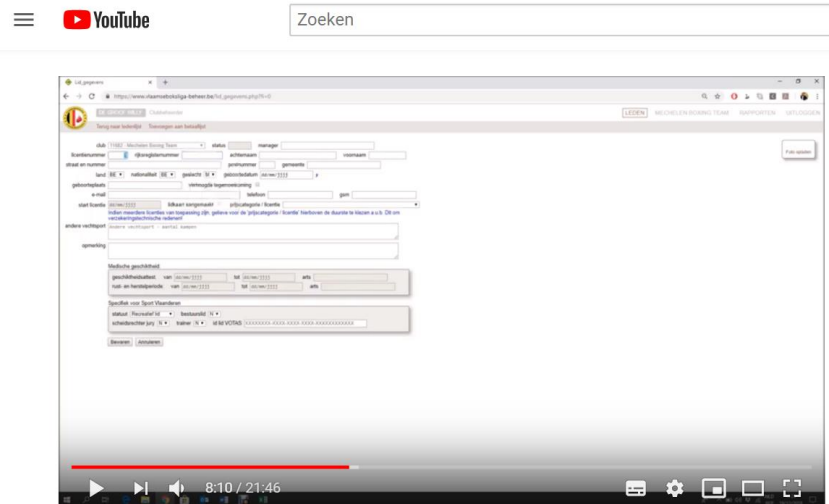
YouTube

Zoeken

Lid_gegevens

https://www.vlaamseboksliga-beheer.be/lid_gegevens.php?f=0

Clubbeheerder

LEDEN MECHELEN BOXING TEAM RAPPORTEN UITLOGGEN

Terug naar ledenlijst Toevoegen aan betaallijst

Foto opladen

club 11682 - Mechelen Boxing Team status manager

licentienummer rijksregisternummer achternaam voornaam

straat en nummer postnummer gemeente

land BE nationaliteit BE geslacht M geboortedatum dd/mm/jjjj

geboorteplaats vlotmogelijk tegemoetkoming

e-mail telefoon gsm

start licentie dd/mm/jjjj lidkaart songemaakt prijscategorie / licentie

Indien meerdere licenties van toepassing zijn, gelieve voor de 'prijscategorie / licentie' hierboven de duurste te kiezen a.u.b. Dit om verzekeringtechnische redenen!

andere vechtsport andere vechtsport - aantal kampen

opmerking

Medische geschiktheid

geschiktheidsattest van dd/mm/jjjj tot dd/mm/jjjj arts

rust- en herstelperiode van dd/mm/jjjj tot dd/mm/jjjj arts

Specifiek voor Sport Vlaanderen

statuut Recreatief lid bestuurslid N

scheidsrechter jury N trainer N id lid VOTAS XXXXXXXX-XXXX-XXXX-XXXX-XXXXXXXXXXXX

Bewaren Annuleren

8:10 / 21:46